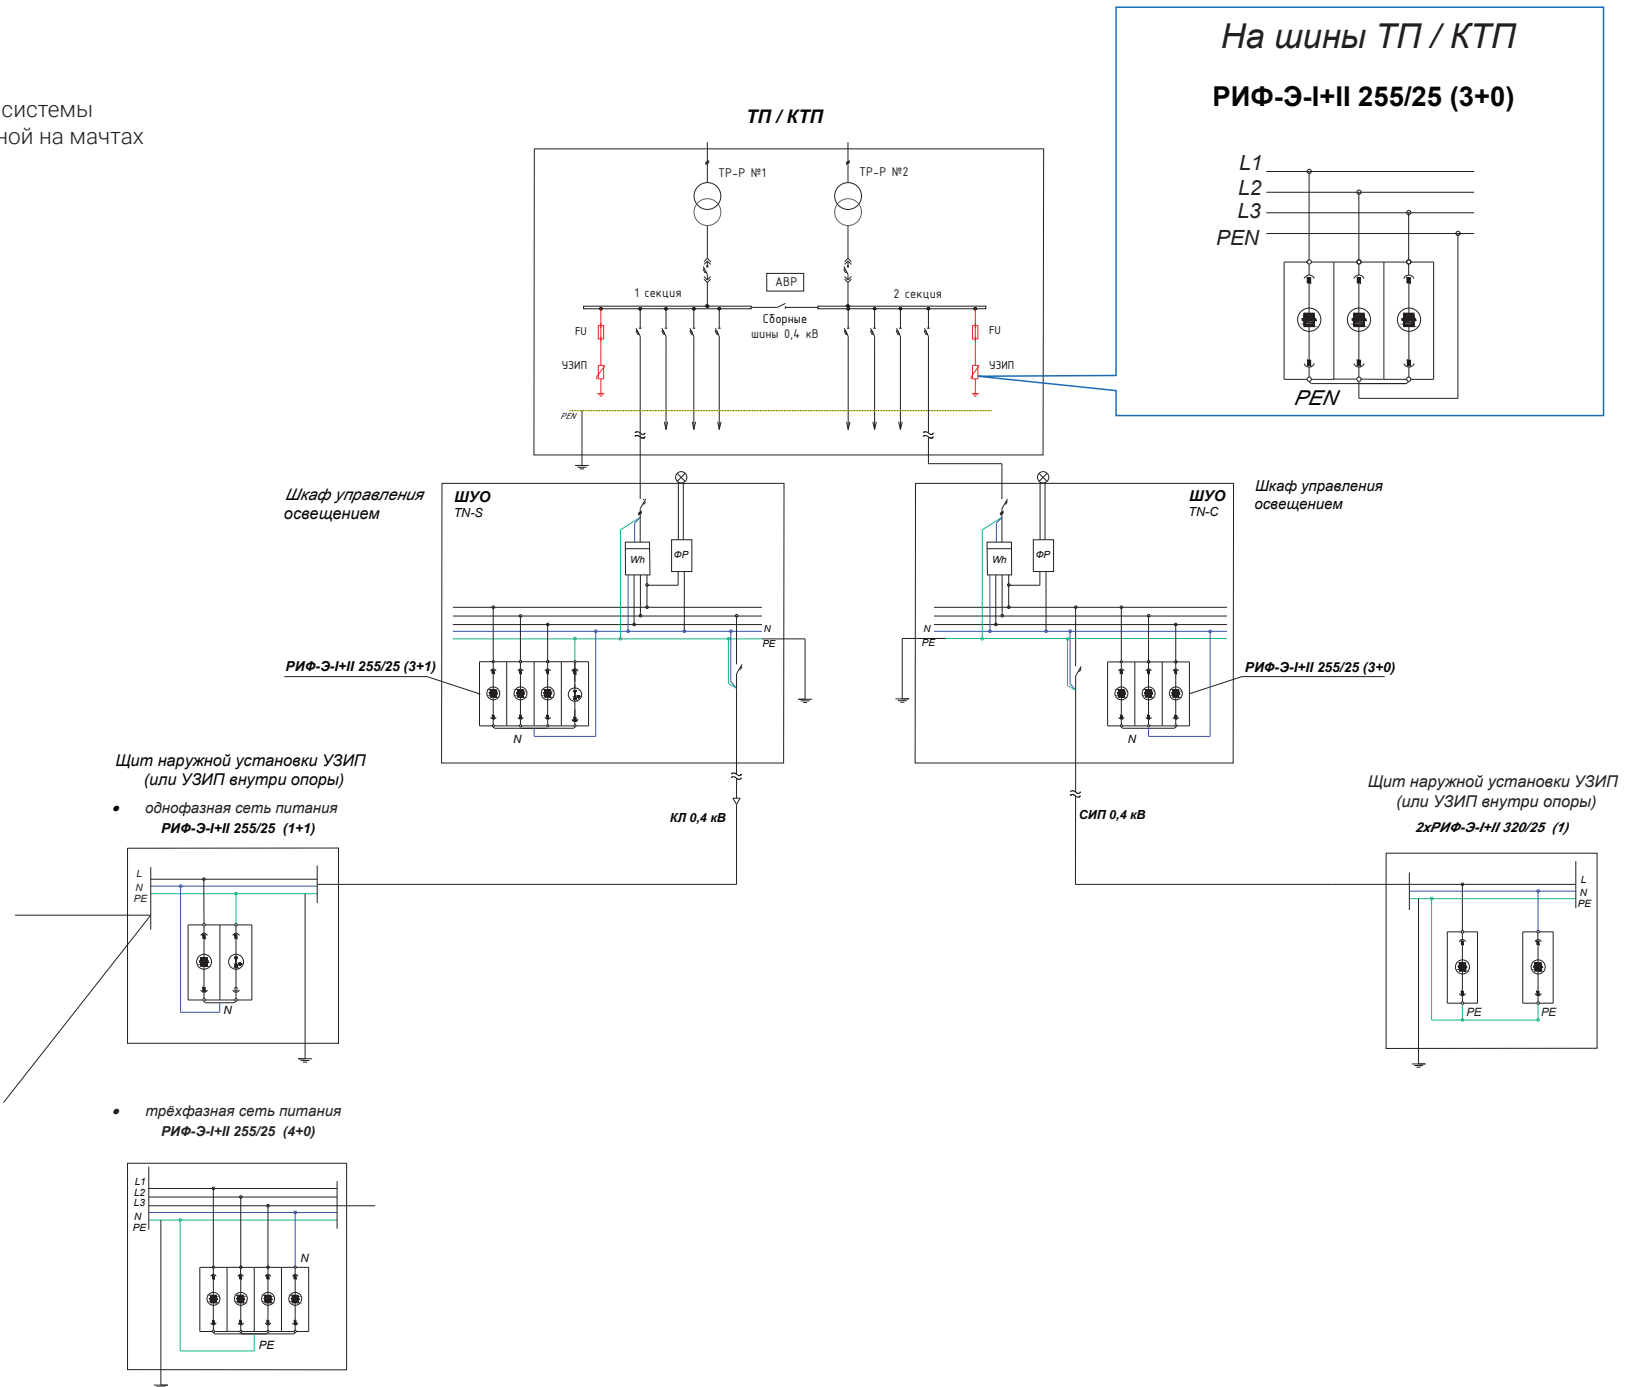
системы
ной на мачтах

На шины ТП / КТП
РИФ-Э-I+II 255/25 (3+0)
L1
L2
L3
PEN
PEN

ТП / КТП
ТР-Р №1
ТР-Р №2
АВР
1 секция
2 секция
Сборные шины 0,4 кВ
FU
УЗИП
FU
УЗИП
PEN

Шкаф управления освещением
ШУО
TN-S
Wh
ФР
N
PE
РИФ-Э-I+II 255/25 (3+1)
N

ШУО
TN-C
Шкаф управления освещением
Wh
ФР
N
PE
РИФ-Э-I+II 255/25 (3+0)
N

Щит наружной установки УЗИП
(или УЗИП внутри опоры)
• однофазная сеть питания
РИФ-Э-I+II 255/25 (1+1)
L
N
PE
N

КЛ 0,4 кВ
СИП 0,4 кВ

Щит наружной установки УЗИП
(или УЗИП внутри опоры)
2хРИФ-Э-I+II 320/25 (1)
L
N
PE
PE
PE

• трёхфазная сеть питания
РИФ-Э-I+II 255/25 (4+0)
L1
L2
L3
N
PE
N
PE